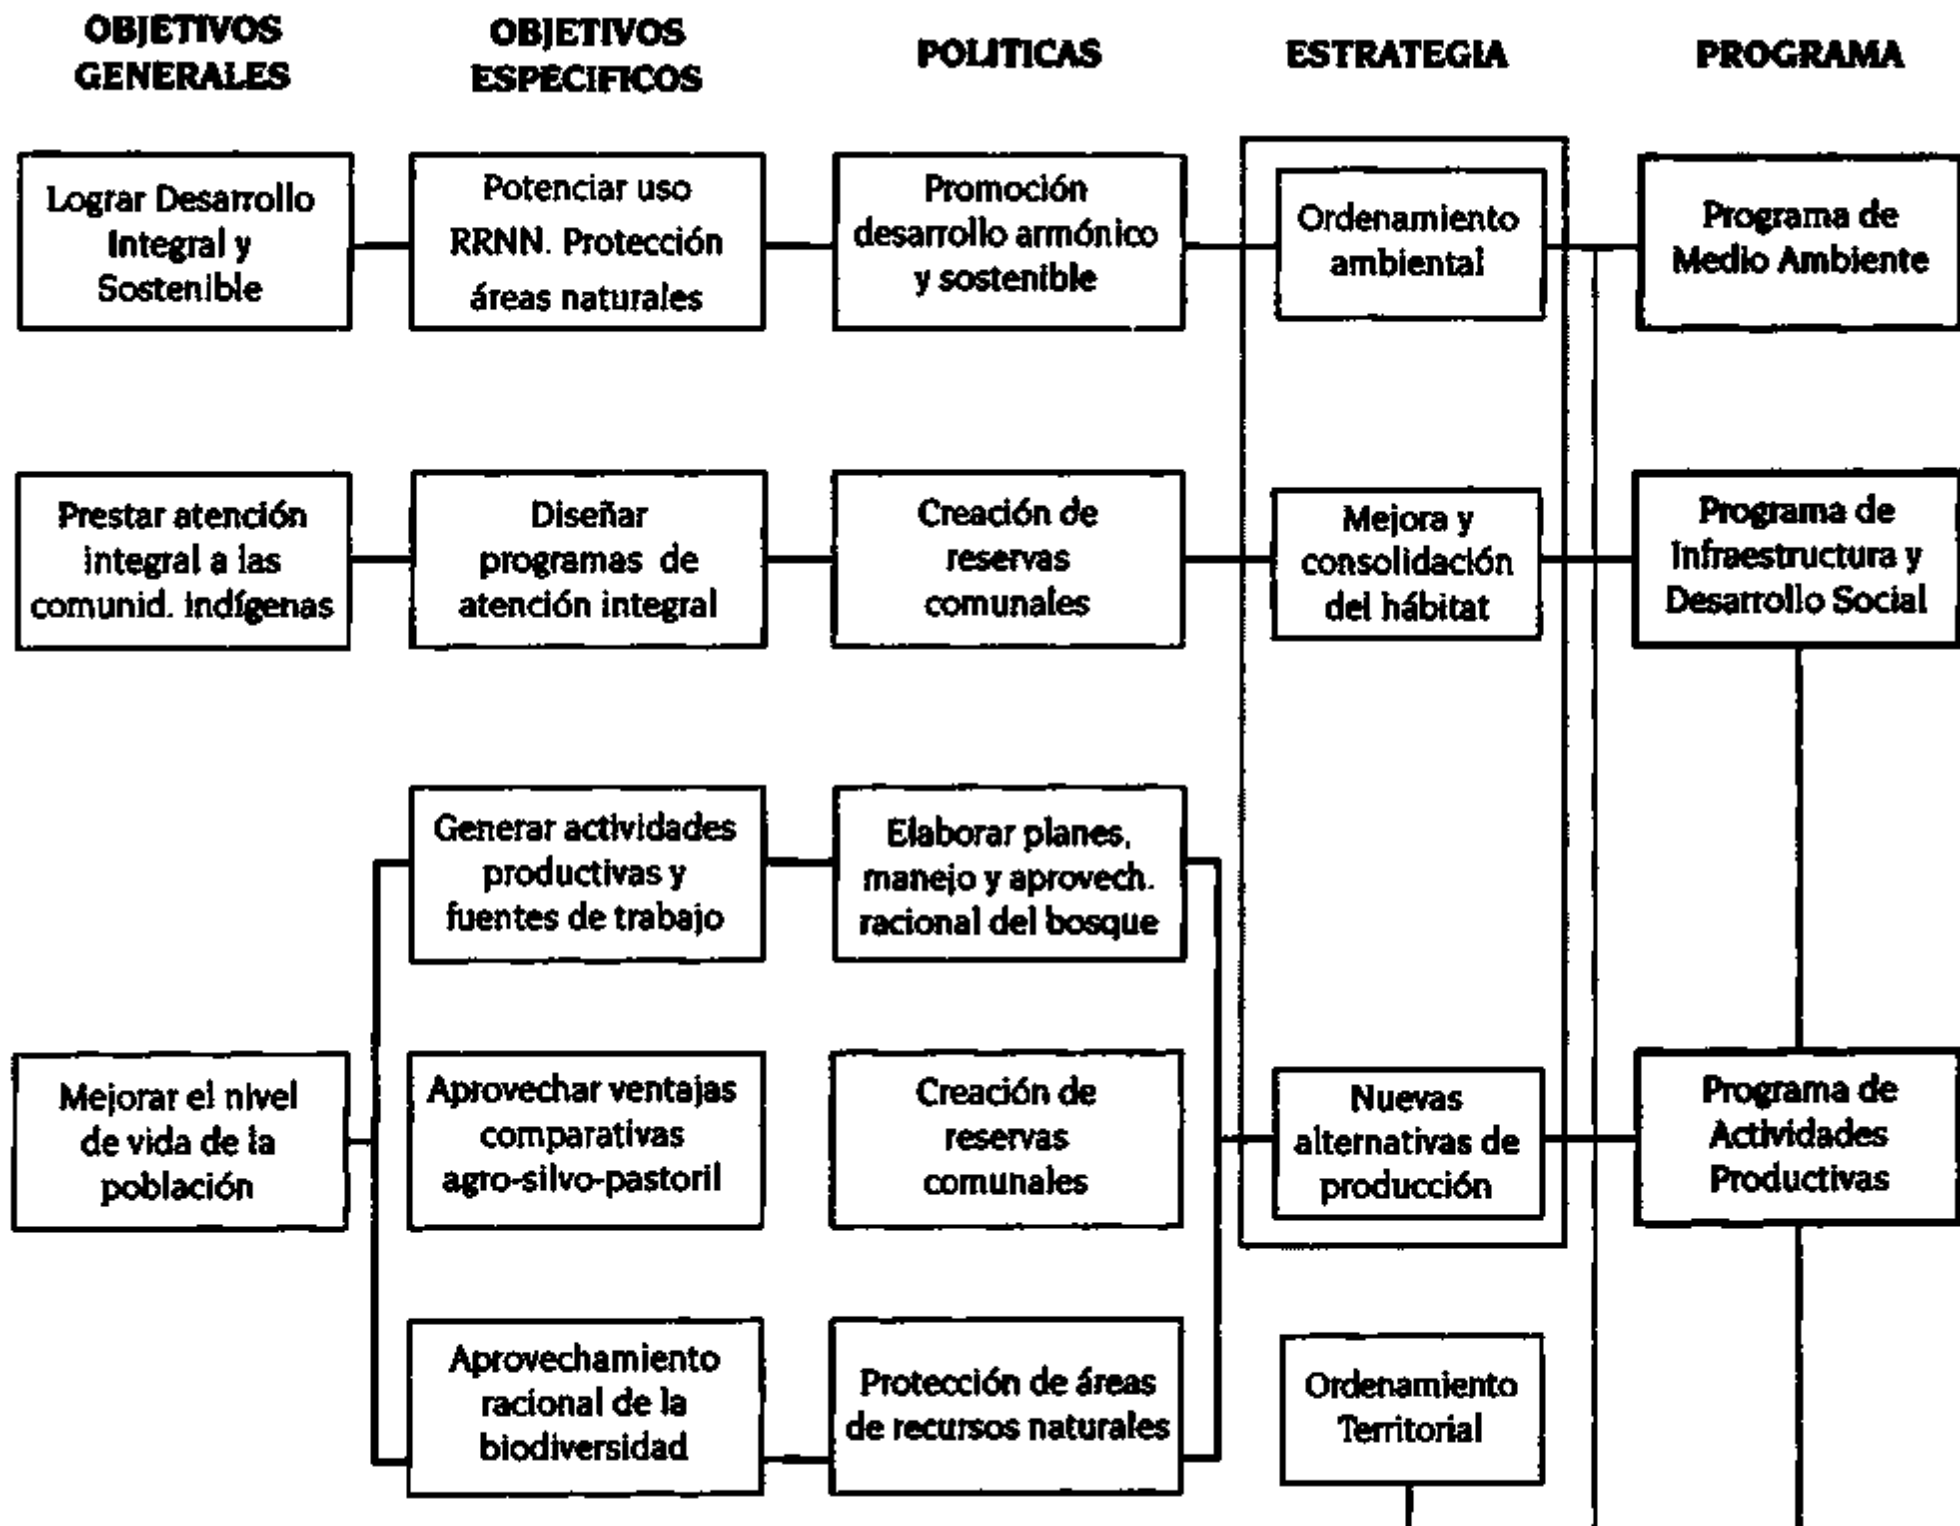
OBJETIVOS GENERALES

OBJETIVOS ESPECIFICOS

POLITICAS

ESTRATEGIA

PROGRAMA

Lograr Desarrollo Integral y Sostenible

Potenciar uso RRNN. Protección áreas naturales

Promoción desarrollo armónico y sostenible

Ordenamiento ambiental

Programa de Medio Ambiente

Prestar atención integral a las comunid. indígenas

Diseñar programas de atención integral

Creación de reservas comunales

Mejora y consolidación del hábitat

Programa de Infraestructura y Desarrollo Social

Generar actividades productivas y fuentes de trabajo

Elaborar planes, manejo y aprovech. racional del bosque

Mejorar el nivel de vida de la población

Aprovechar ventajas comparativas agro-silvo-pastoril

Creación de reservas comunales

Nuevas alternativas de producción

Programa de Actividades Productivas

Aprovechamiento racional de la biodiversidad

Protección de áreas de recursos naturales

Ordenamiento Territorial